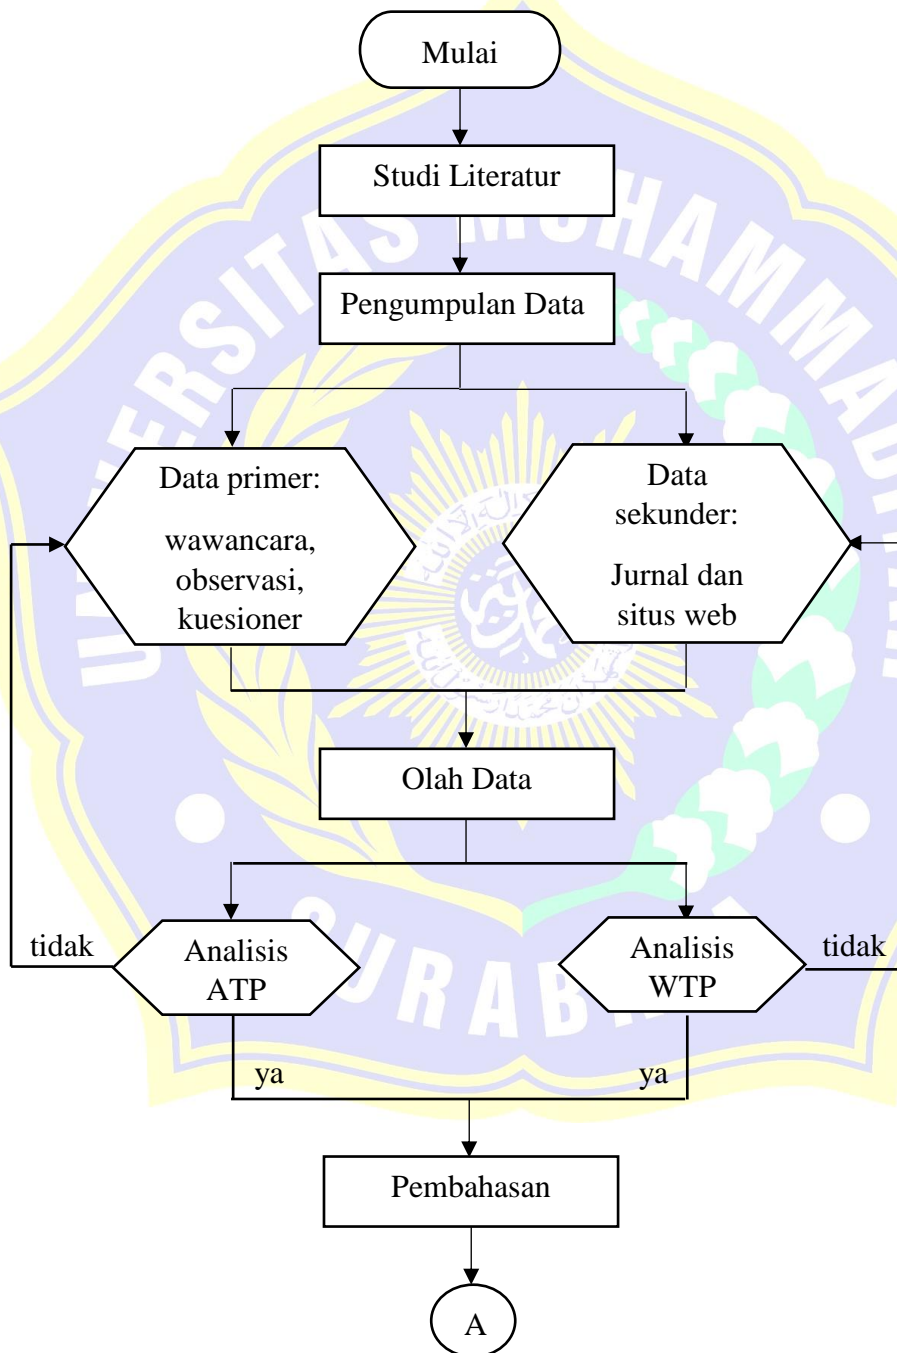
Mulai

Studi Literatur

Pengumpulan Data

Data primer:

wawancara, observasi, kuesioner

Data sekunder:

Jurnal dan situs web

Olah Data

tidak

Analisis ATP

Analisis WTP

tidak

ya

ya

Pembahasan

A

UNIVERSITAS MUHAMMADIYAH SURABAYA